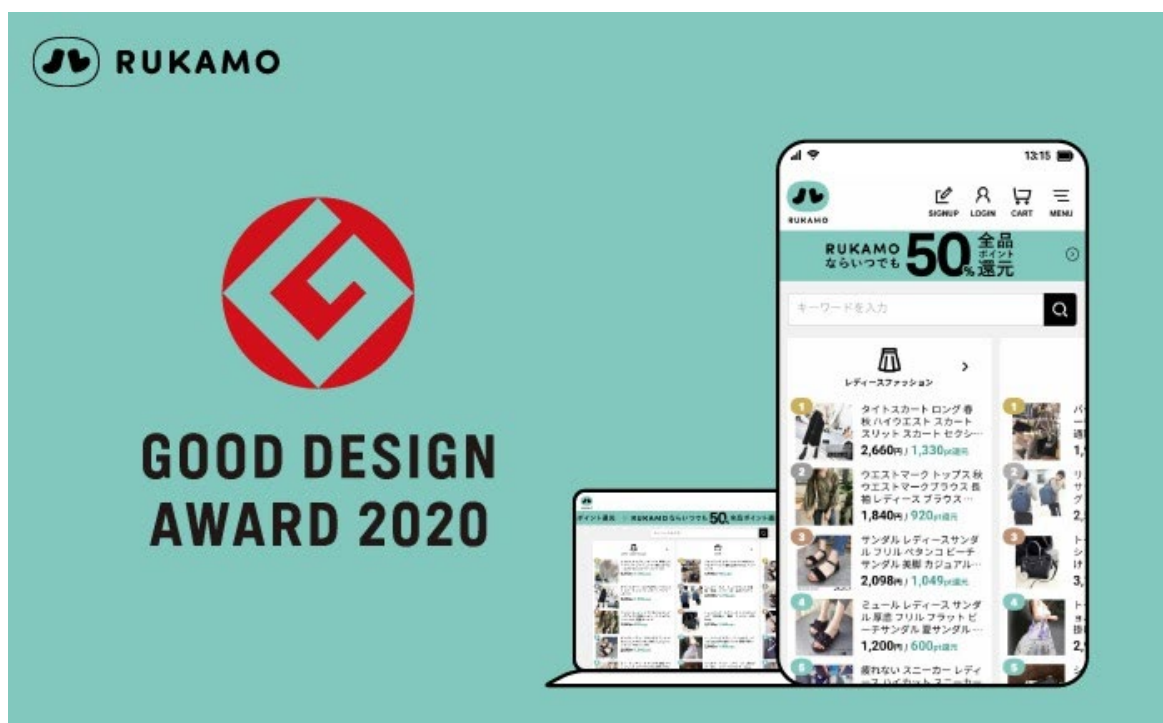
RUKAMO

GOOD DESIGN AWARD 2020

13:15

RUKAMO

SIGNUP LOGIN CART MENU

RUKAMO ならいつでも 50% 全品 ポイント 還元

キーワードを入力

レディースファッション

1 タイトスカート ロング 春秋 ハイウエスト スカート スリット スカート セクシ…
2,660円 / 1,330pt還元

2 ウエストマーク トップス 秋 ウエストマークブラウス 長袖 レディース ブラウス…
1,840円 / 920pt還元

3 サンダル レディース サンダル フリル ペタンコ ビーチサンダル 美脚 カジュアル…
2,098円 / 1,049pt還元

4 ミュール レディース サンダル 厚底 フリル フラット ビーチサンダル 夏サンダル…
1,200円 / 600pt還元

5 疲れない スニーカー レディース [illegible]

1 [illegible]
2 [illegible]
3 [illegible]
4 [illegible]
5 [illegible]

ポイント還元 RUKAMOならいつでも 50% 全品ポイント還元